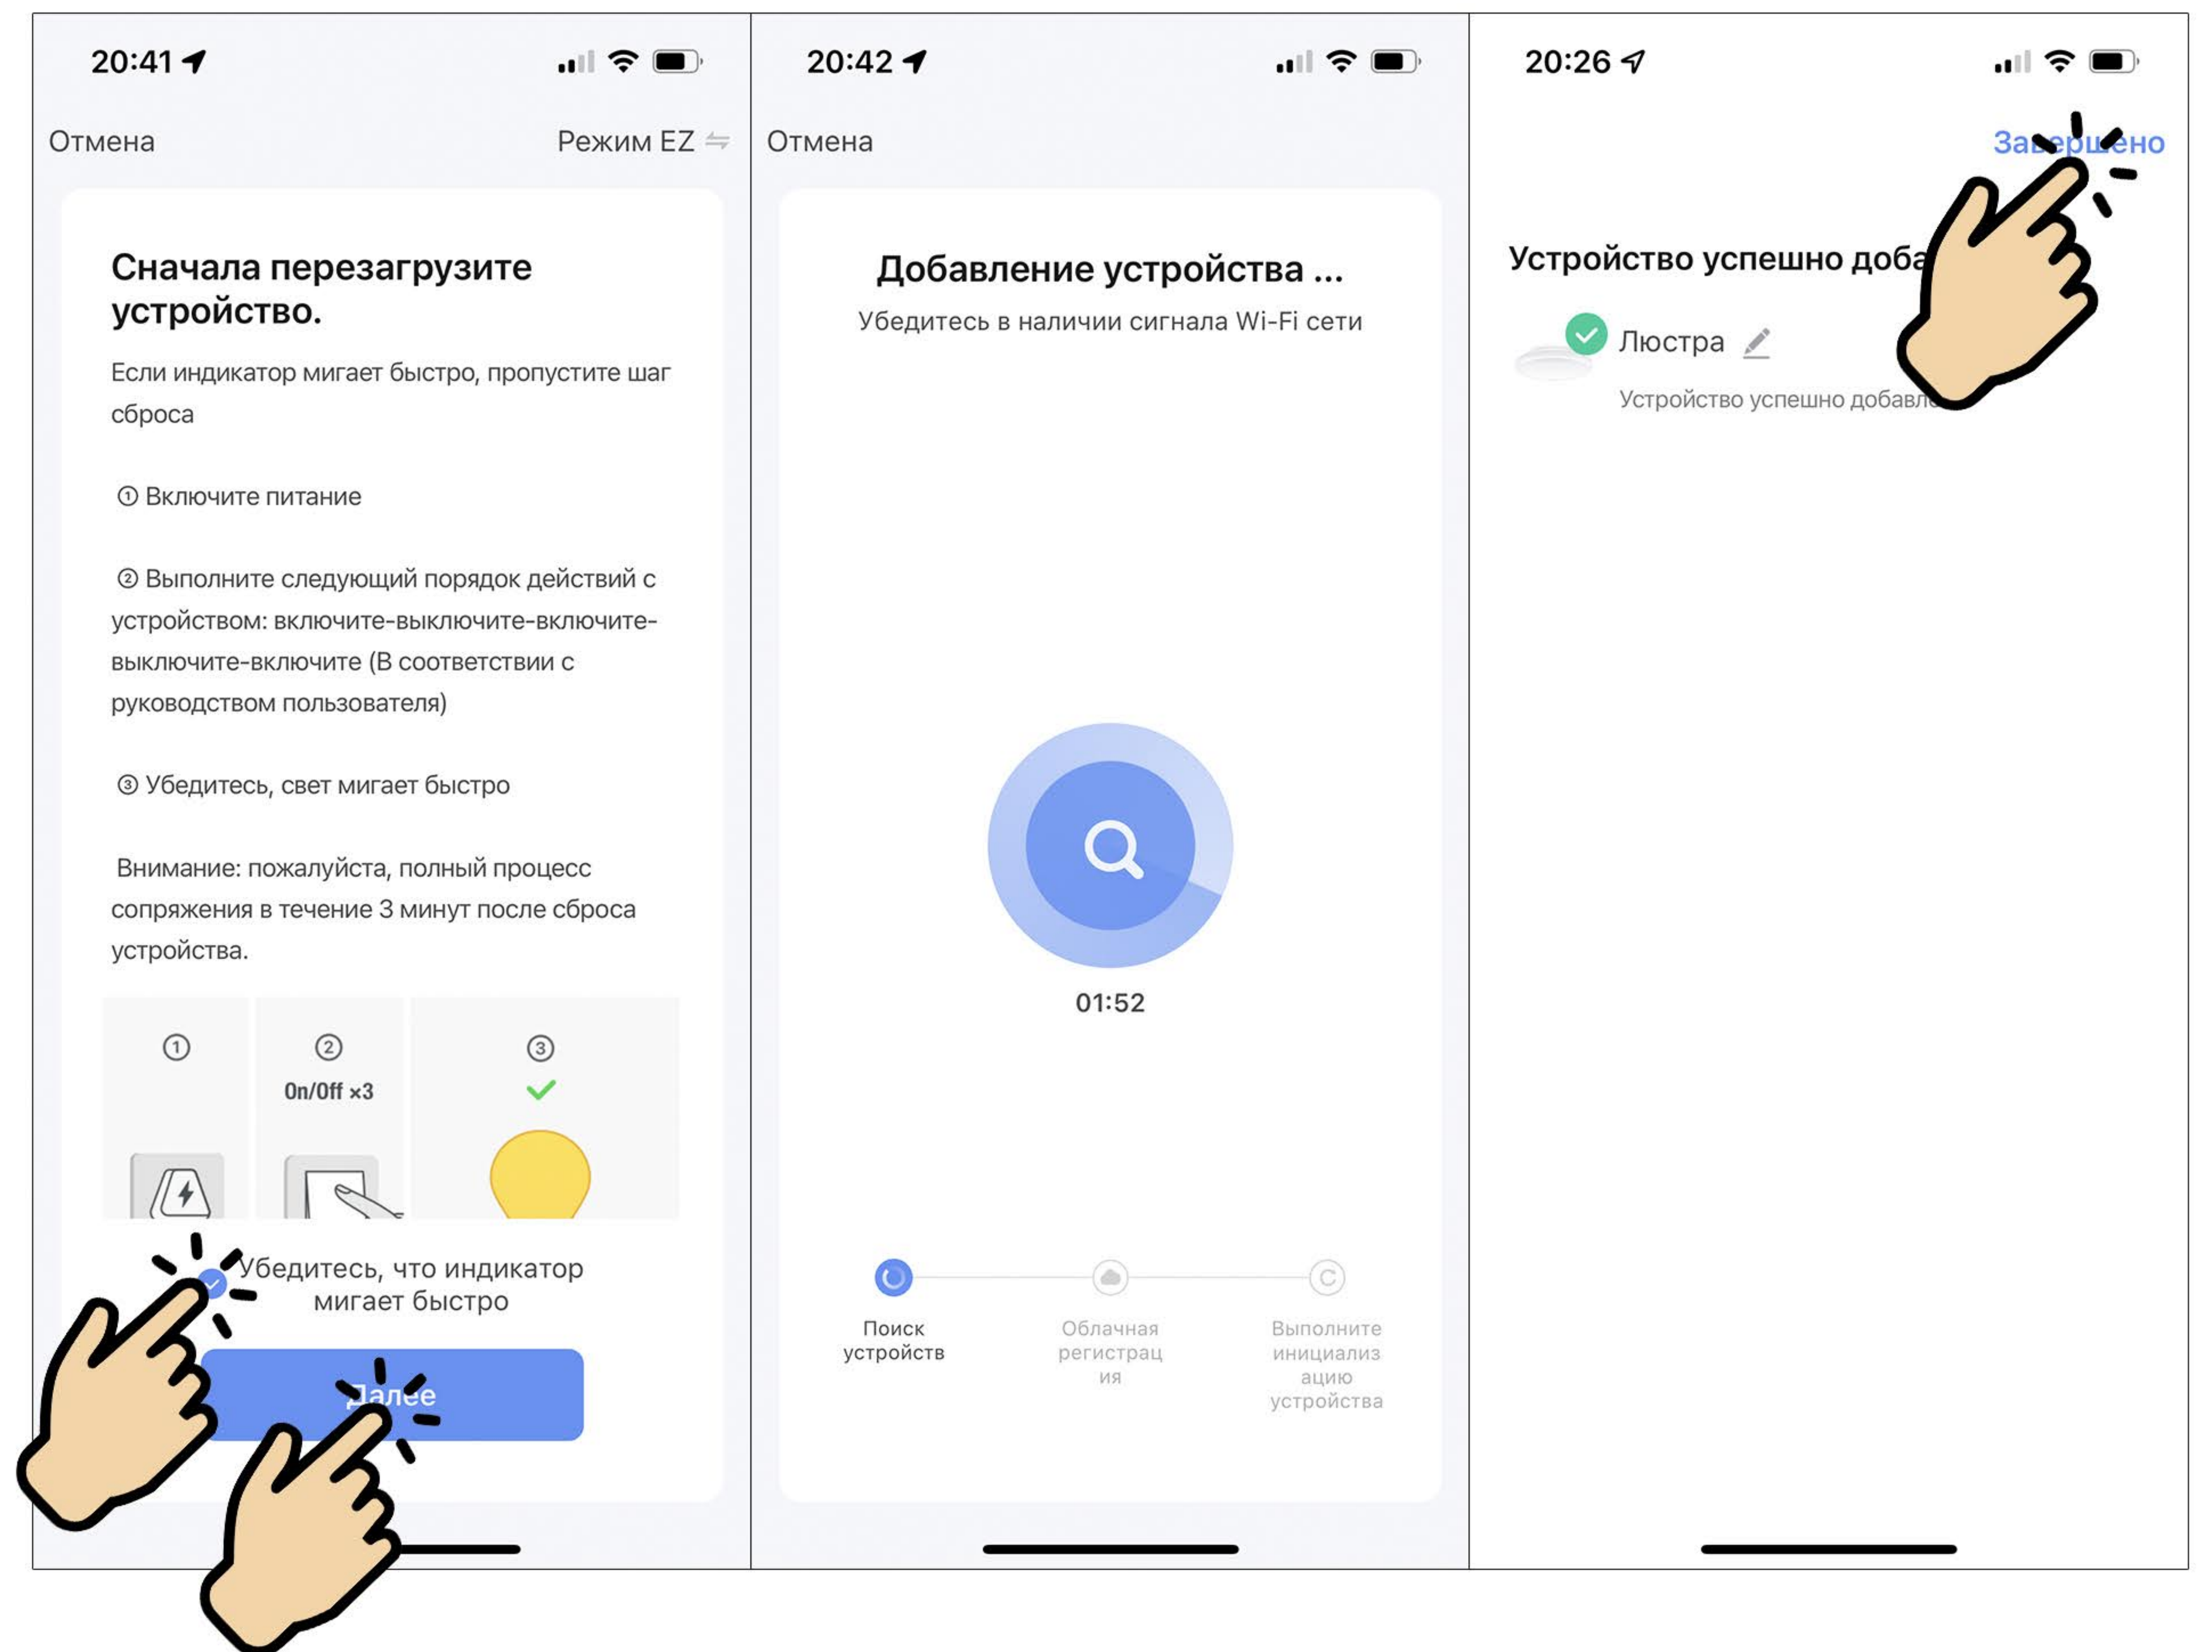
20:41

Отмена

Режим EZ

Сначала перезагрузите устройство.

Если индикатор мигает быстро, пропустите шаг сброса

① Включите питание

② Выполните следующий порядок действий с устройством: включите-выключите-включите-выключите-включите (В соответствии с руководством пользователя)

③ Убедитесь, свет мигает быстро

Внимание: пожалуйста, полный процесс сопряжения в течение 3 минут после сброса устройства.

①

②
On/Off ×3

③

Убедитесь, что индикатор мигает быстро

Далее

20:42

Отмена

Добавление устройства ...

Убедитесь в наличии сигнала Wi-Fi сети

01:52

Поиск устройств

Облачная регистрация

Выполните инициализацию устройства

20:26

Завершено

Устройство успешно доба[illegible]

Люстра

Устройство успешно добавл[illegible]